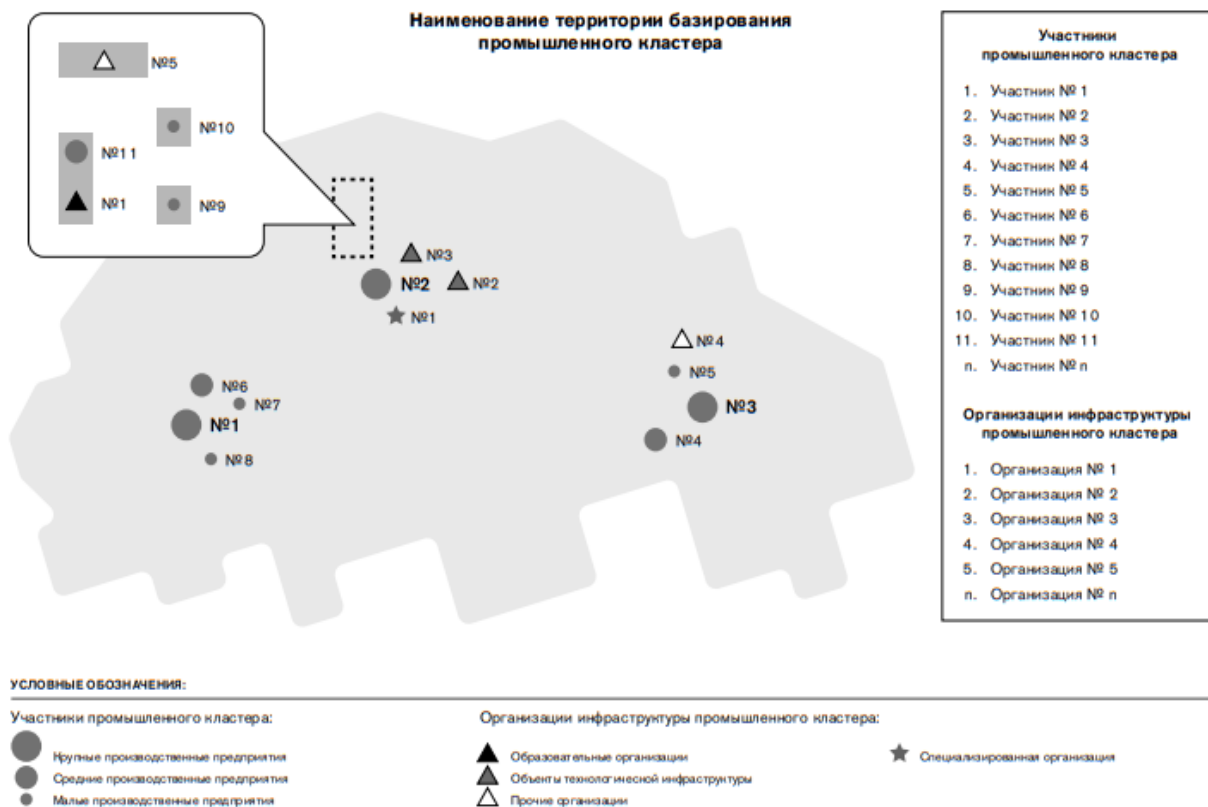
Наименование территории базирования промышленного кластера

№5
№10
№11
№1
№9

№3
№2
№2
№1

№4
№5
№3
№4

№6
№7
№1
№8

Участники промышленного кластера

1. Участник № 1
2. Участник № 2
3. Участник № 3
4. Участник № 4
5. Участник № 5
6. Участник № 6
7. Участник № 7
8. Участник № 8
9. Участник № 9
10. Участник № 10
11. Участник № 11
n. Участник № n

Организации инфраструктуры промышленного кластера

1. Организация № 1
2. Организация № 2
3. Организация № 3
4. Организация № 4
5. Организация № 5
n. Организация № n

УСЛОВНЫЕ ОБОЗНАЧЕНИЯ:

Участники промышленного кластера:

Крупные производственные предприятия
Средние производственные предприятия
Малые производственные предприятия

Организации инфраструктуры промышленного кластера:

Образовательные организации
Объекты технологической инфраструктуры
Прочие организации

Специализированная организация